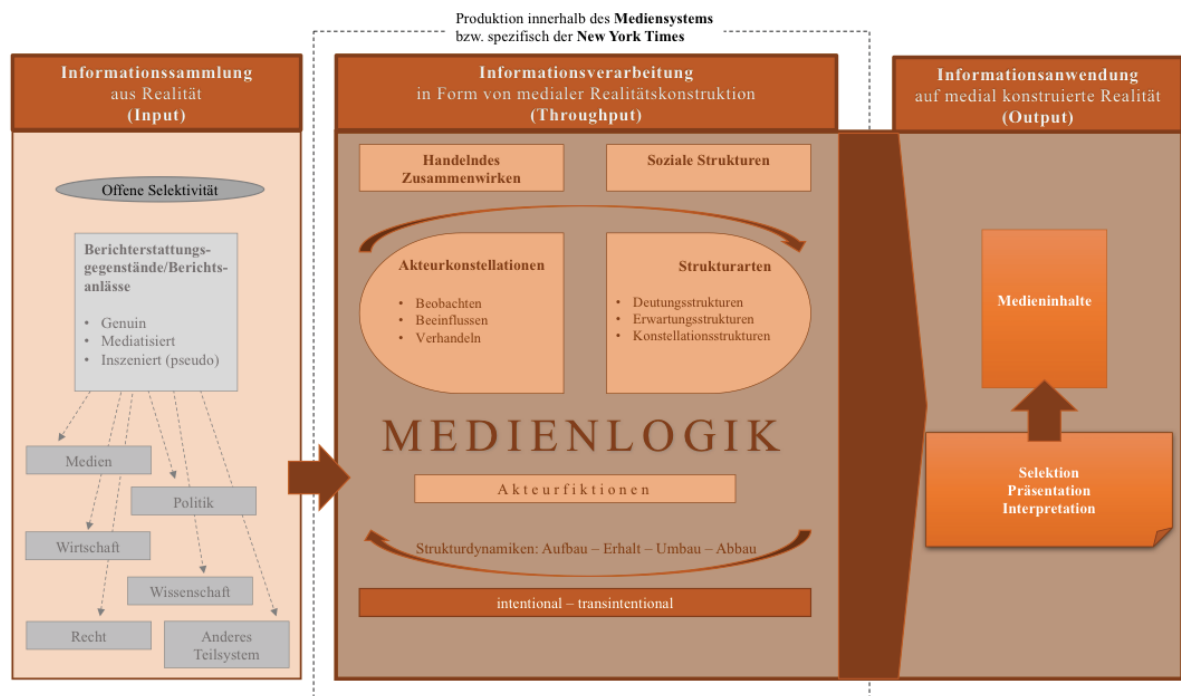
Produktion innerhalb des **Mediensystems**
bzw. spezifisch der **New York Times**

**Informationssammlung**
aus Realität
**(Input)**

Offene Selektivität

**Berichterstattungsgegenstände/Berichtsanlässe**

- Genuin
- Mediatisiert
- Inszeniert (pseudo)

Medien

Politik

Wirtschaft

Wissenschaft

Recht

Anderes Teilsystem

**Informationsverarbeitung**
in Form von medialer Realitätskonstruktion
**(Throughput)**

**Handelndes Zusammenwirken**

**Soziale Strukturen**

**Akteurkonstellationen**

- Beobachten
- Beeinflussen
- Verhandeln

**Strukturarten**

- Deutungsstrukturen
- Erwartungsstrukturen
- Konstellationsstrukturen

MEDIENLOGIK

Akteurfiktionen

Strukturdynamiken: Aufbau – Erhalt – Umbau – Abbau

intentional – transintentional

**Informationsanwendung**
auf medial konstruierte Realität
**(Output)**

**Medieninhalte**

**Selektion**
**Präsentation**
**Interpretation**